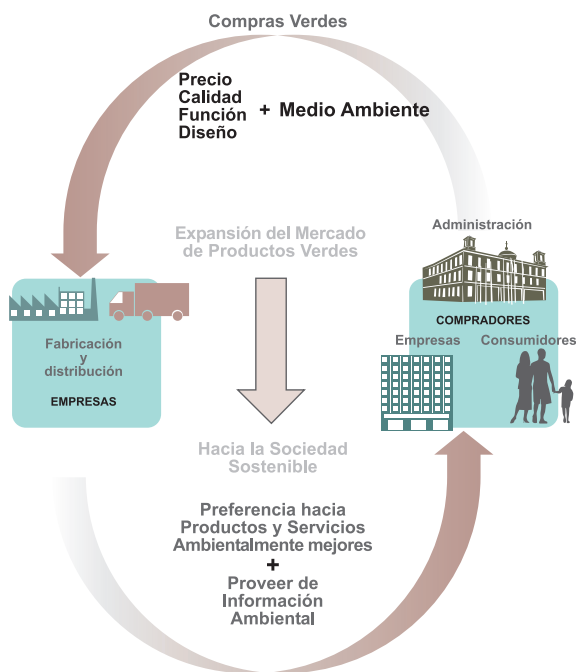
Compras Verdes

Precio
Calidad
Función
Diseño

+ Medio Ambiente

Expansión del Mercado de Productos Verdes

Administración

COMPRADORES

Empresas

Consumidores

Fabricación y distribución

EMPRESAS

Hacia la Sociedad Sostenible

Preferencia hacia Productos y Servicios Ambientalmente mejores

+

Proveer de Información Ambiental